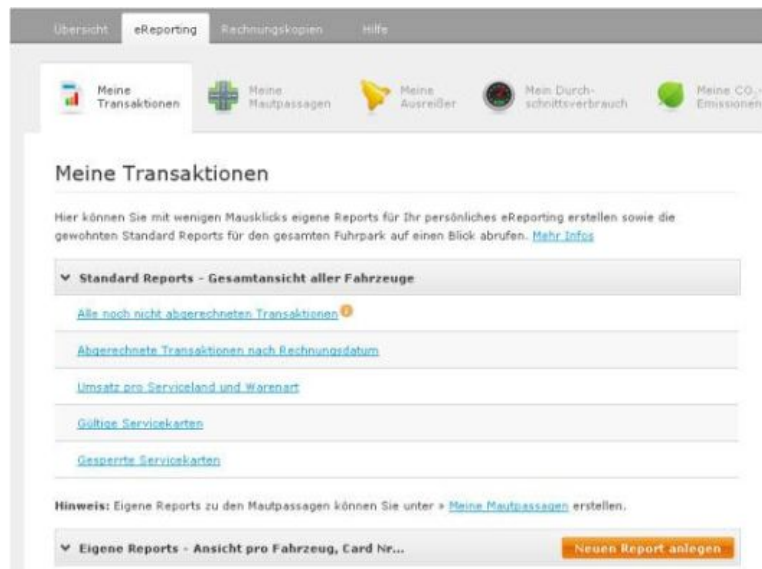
Übersicht eReporting Rechnungskopien Hilfe

Meine Transaktionen Meine Mautpassagen Meine Ausreißer Mein Durchschnittsverbrauch Meine $CO_2$-Emissionen

Meine Transaktionen

Hier können Sie mit wenigen Mausklicks eigene Reports für Ihr persönliches eReporting erstellen sowie die gewohnten Standard Reports für den gesamten Fuhrpark auf einen Blick abrufen. Mehr Infos

Standard Reports - Gesamtansicht aller Fahrzeuge

Alle noch nicht abgerechneten Transaktionen

Abgerechnete Transaktionen nach Rechnungsdatum

Umsatz pro Serviceland und Warenart

Gültige Servicekarten

Gesperrte Servicekarten

Hinweis: Eigene Reports zu den Mautpassagen können Sie unter » Meine Mautpassagen erstellen.

Eigene Reports - Ansicht pro Fahrzeug, Card Nr...

Neuen Report anlegen